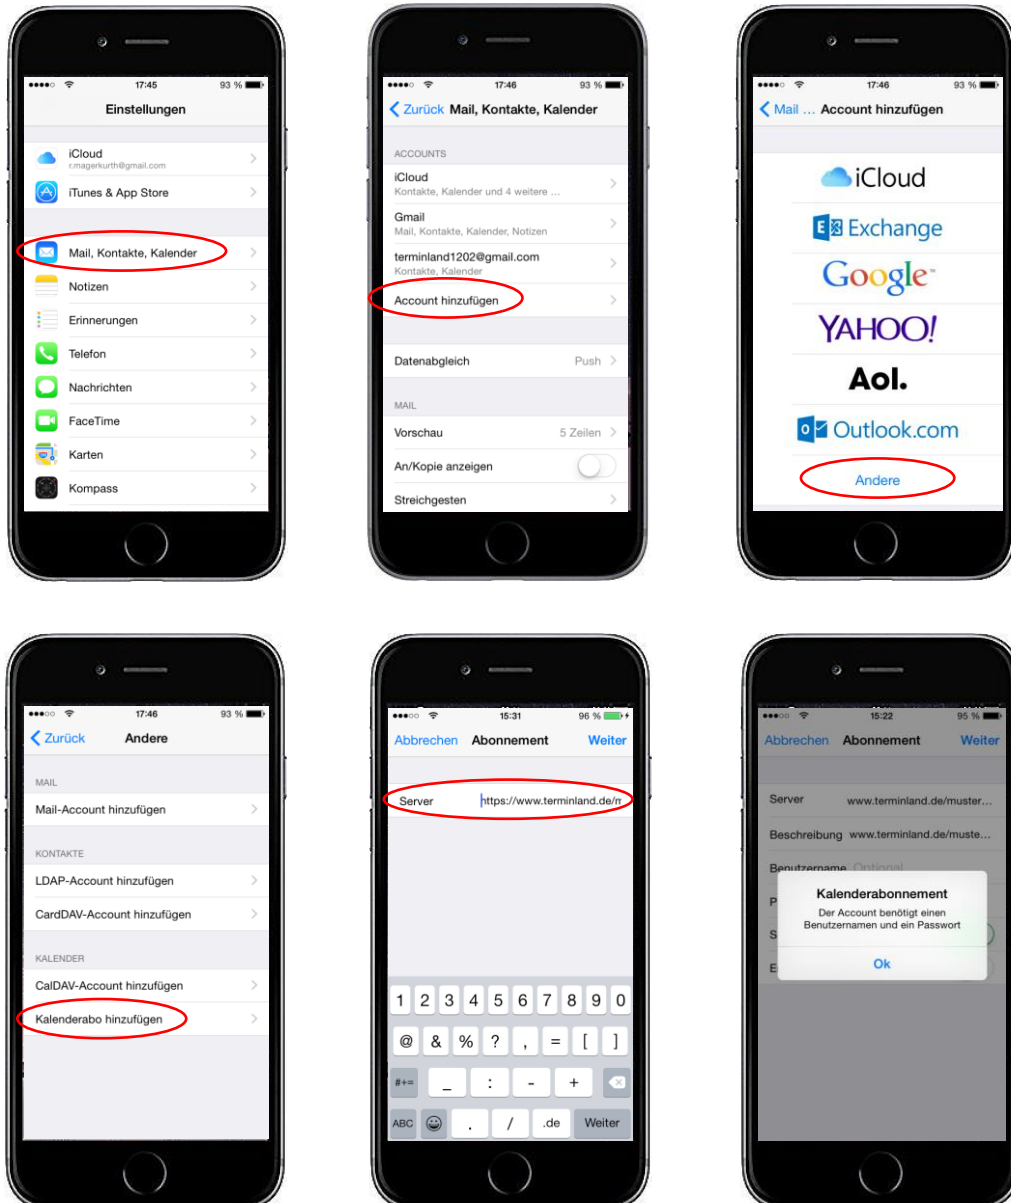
17:45 93 %
Einstellungen
iCloud
r.magerkurth@gmail.com
iTunes & App Store
Mail, Kontakte, Kalender
Notizen
Erinnerungen
Telefon
Nachrichten
FaceTime
Karten
Kompass

17:46 93 %
Zurück Mail, Kontakte, Kalender
ACCOUNTS
iCloud
Kontakte, Kalender und 4 weitere ...
Gmail
Mail, Kontakte, Kalender, Notizen
terminland1202@gmail.com
Kontakte, Kalender
Account hinzufügen
Datenabgleich Push
MAIL
Vorschau 5 Zeilen
An/Kopie anzeigen
Streichgesten

17:46 93 %
Mail ... Account hinzufügen
iCloud
Exchange
Google
YAHOO!
Aol.
Outlook.com
Andere

17:46 93 %
Zurück Andere
MAIL
Mail-Account hinzufügen
KONTAKTE
LDAP-Account hinzufügen
CardDAV-Account hinzufügen
KALENDER
CalDAV-Account hinzufügen
Kalenderabo hinzufügen

15:31 96 %
Abbrechen Abonnement Weiter
Server https://www.terminland.de/m
1 2 3 4 5 6 7 8 9 0
@ & % ? , = [ ]
#+= _ : - +
ABC . / .de Weiter

15:22 95 %
Abbrechen Abonnement Weiter
Server www.terminland.de/muster...
Beschreibung www.terminland.de/muste...
Benutzername Optional
Kalenderabonnement
Der Account benötigt einen Benutzernamen und ein Passwort
Ok